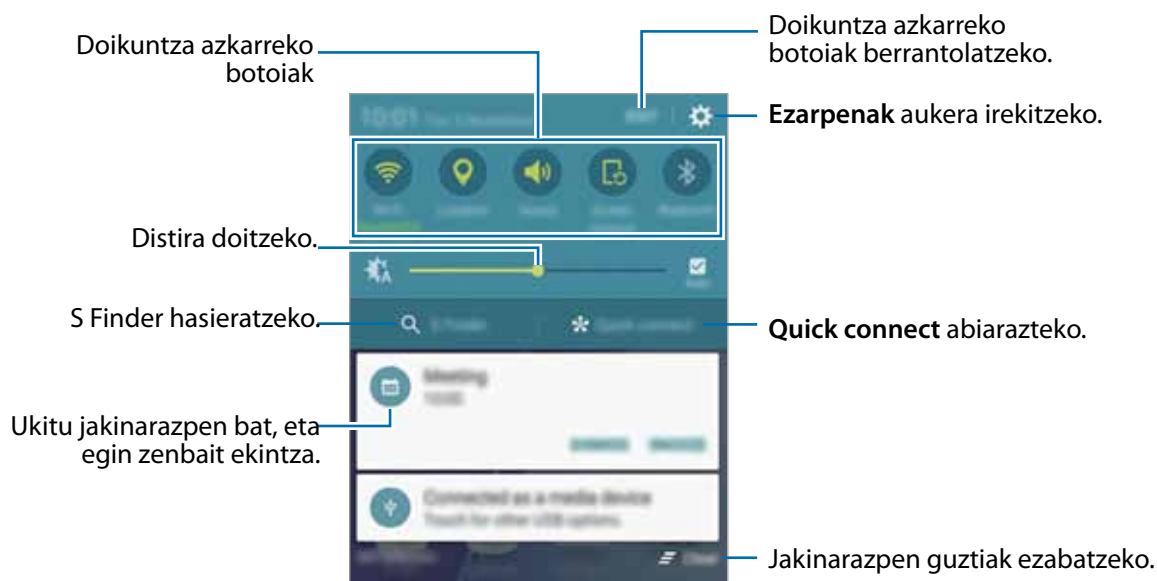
Doikuntza azkarreko botoiak

Doikuntza azkarreko botoiak berrantolatzeko.

10:01

Ezarpenak aukera irekitzeko.

Distira doitzeko.

S Finder hasieratzeko.

S Finder

Quick connect

Quick connect abiarazteko.

Meeting

Ukitu jakinarazpen bat, eta egin zenbait ekintza.

Connected as a media device

Touch for other USB options.

Jakinarazpen guztiak ezabatzeko.

Clear